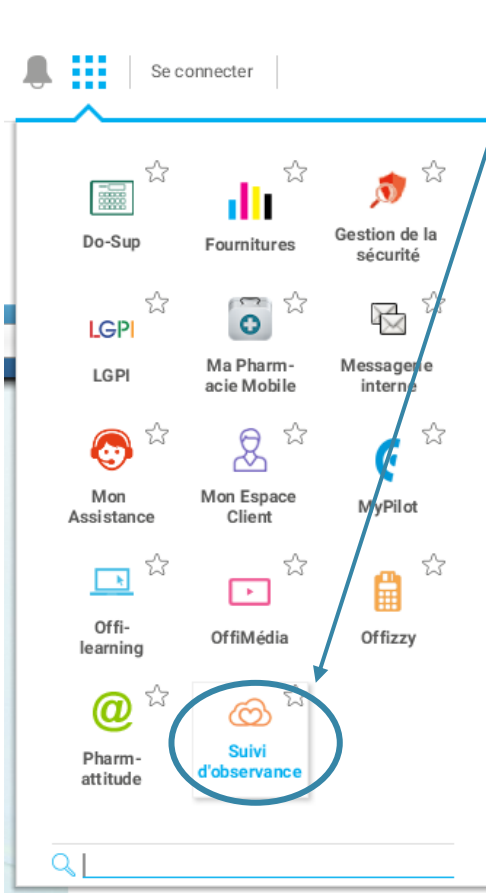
Se connecter

Do-Sup

Fournitures

Gestion de la sécurité

LGPI

LGPI

Ma Pharmacie Mobile

Messagerie interne

Mon Assistance

Mon Espace Client

MyPilot

Offilearning

OffiMédia

Offizzy

Pharmattitude

Suivi d'observance